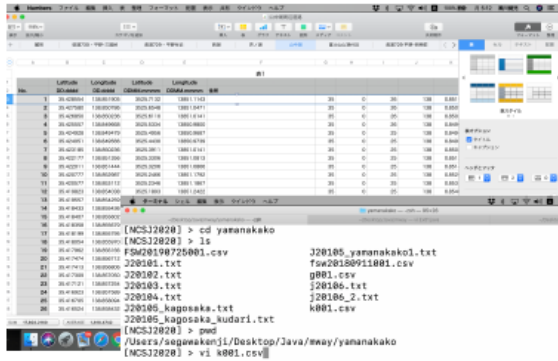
[NCSJ2020] > cd yamanakako
[NCSJ2020] > ls
FSW20190725001.csv
J20101.txt
J20102.txt
J20103.txt
J20104.txt
J20105_kagosaka.txt
J20105_kagosaka_kudari.txt
J20105_yamanakako1.txt
fsw20180911001.csv
g001.csv
j20106.txt
j20106_2.txt
k001.csv
[NCSJ2020] > pwd
/Users/segawakenji/Desktop/Java/mway/yamanakako
[NCSJ2020] > vi k001.csv

Numbers ファイル 編集 挿入 表 整理 フォーマット 配置 表示 ウインドウ ヘルプ

表1

| No. | Latitude DD.dddd | Longitude DD.dddd | Latitude DDMM.mmmm | Longitude DDDMM.mmmm |
|---|---|---|---|---|
| 1 | 35.428054 | 138.861905 | 3525.6832 | 13851.1143 |
| 2 | | | | |
| 3 | | | | |
| 4 | | | | |
| 5 | | | | |
| 6 | | | | |
| 7 | | | | |
| 8 | | | | |
| 9 | | | | |
| 10 | | | | |
| 11 | | | | |
| 12 | | | | |
| 13 | | | | |
| 14 | | | | |
| 15 | | | | |

ターミナル シェル 編集 表示 ウインドウ ヘルプ
yamanakako — zsh — 80×25